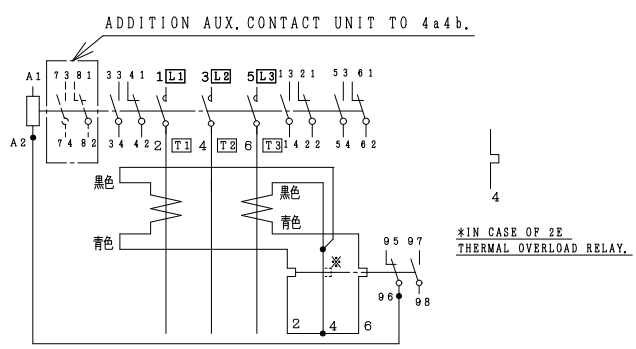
ADDITION AUX. CONTACT UNIT TO 4a4b.

A1
73 81
33 41
1 L1
3 L2
5 L3
13 21
53 61
A2
74 82
34 42
2
T1
4
T2
6
T3
14 22
54 62

黒色
黒色
青色
青色

※
95 97
96
98
2
4
6

4

*IN CASE OF 2E THERMAL OVERLOAD RELAY.